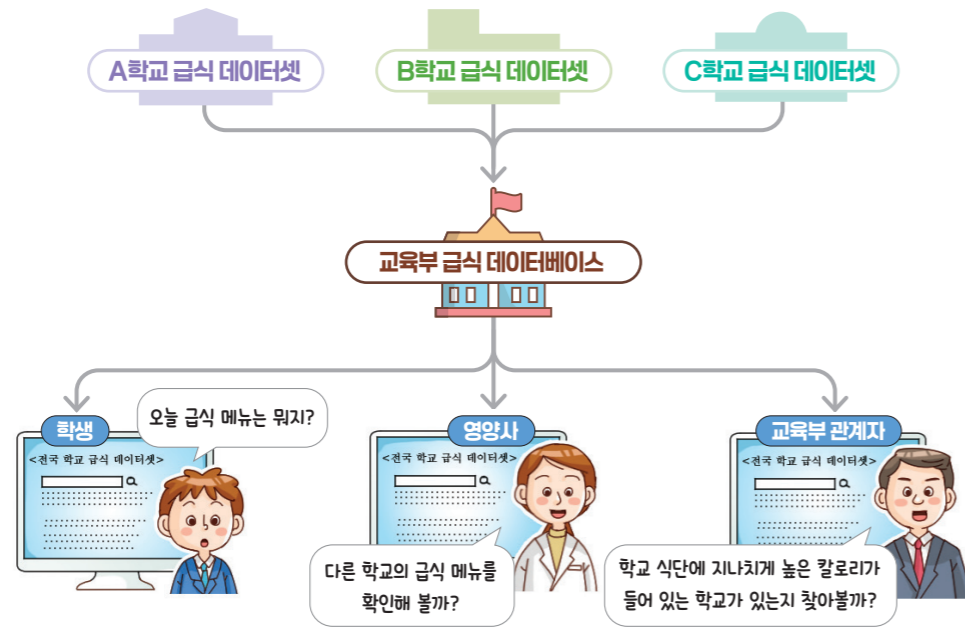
A학교 급식 데이터셋

B학교 급식 데이터셋

C학교 급식 데이터셋

교육부 급식 데이터베이스

학생

오늘 급식 메뉴는 뭐지?

<전국 학교 급식 데이터셋>

영양사

<전국 학교 급식 데이터셋>

다른 학교의 급식 메뉴를 확인해 볼까?

교육부 관계자

<전국 학교 급식 데이터셋>

학교 식단에 지나치게 높은 칼로리가 들어 있는 학교가 있는지 찾아볼까?